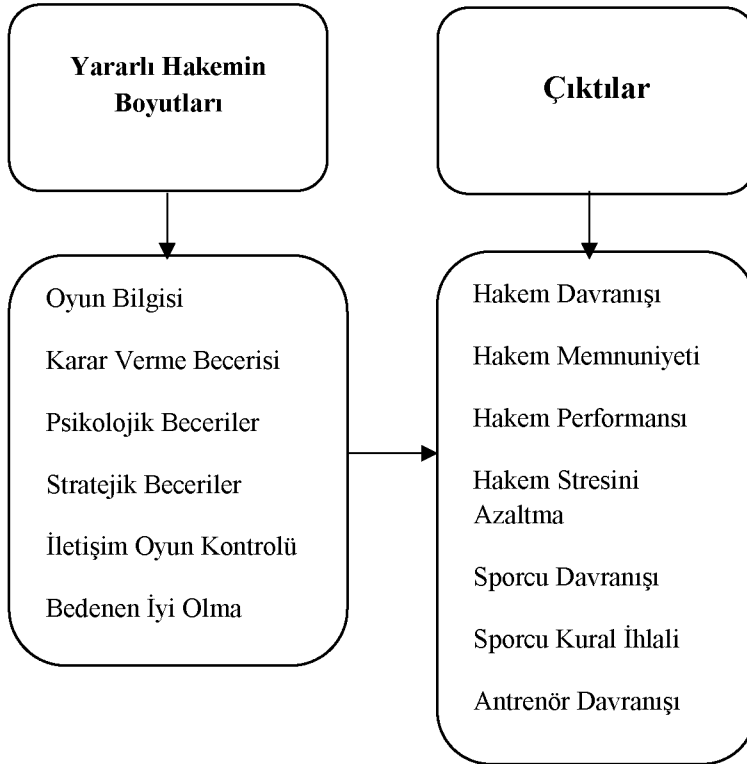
Yararlı Hakemin Boyutları

Çıktılar

Oyun Bilgisi

Karar Verme Becerisi

Psikolojik Beceriler

Stratejik Beceriler

İletişim Oyun Kontrolü

Bedenen İyi Olma

Hakem Davranışı

Hakem Memnuniyeti

Hakem Performansı

Hakem Stresini Azaltma

Sporcu Davranışı

Sporcu Kural İhlali

Antrenör Davranışı